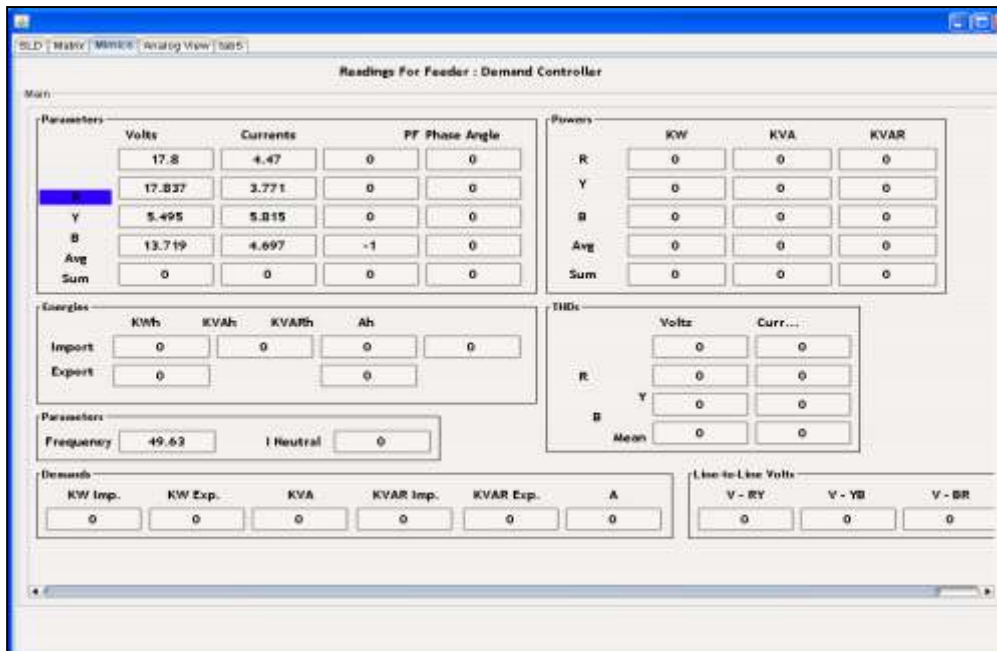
SLD | Matrix | Metrics | Analog View | SBS

Readings For Feeder : Demand Controller

Main

Parameters

| | Volts | Currents | PF | Phase Angle |
|---|---|---|---|---|
| | 17.8 | 4.47 | 0 | 0 |
| R | 17.837 | 3.771 | 0 | 0 |
| Y | 5.495 | 5.815 | 0 | 0 |
| B | 13.719 | 4.697 | -1 | 0 |
| Avg | | | | |
| Sum | 0 | 0 | 0 | 0 |

Powers

| | KW | KVA | KVAR |
|---|---|---|---|
| R | 0 | 0 | 0 |
| Y | 0 | 0 | 0 |
| B | 0 | 0 | 0 |
| Avg | 0 | 0 | 0 |
| Sum | 0 | 0 | 0 |

Energies

| | KWh | KVAh | KVARh | Ah |
|---|---|---|---|---|
| Import | 0 | 0 | 0 | 0 |
| Export | 0 | | 0 | |

THDs

| | Voltz | Curr... |
|---|---|---|
| | 0 | 0 |
| R | 0 | 0 |
| Y | 0 | 0 |
| B | 0 | 0 |
| Mean | 0 | 0 |

Parameters

Frequency 49.63 I Neutral 0

Demands

| KW Imp. | KW Exp. | KVA | KVAR Imp. | KVAR Exp. | A |
|---|---|---|---|---|---|
| 0 | 0 | 0 | 0 | 0 | 0 |

Line-to-Line Volts

| V - RY | V - YB | V - BR |
|---|---|---|
| 0 | 0 | 0 |